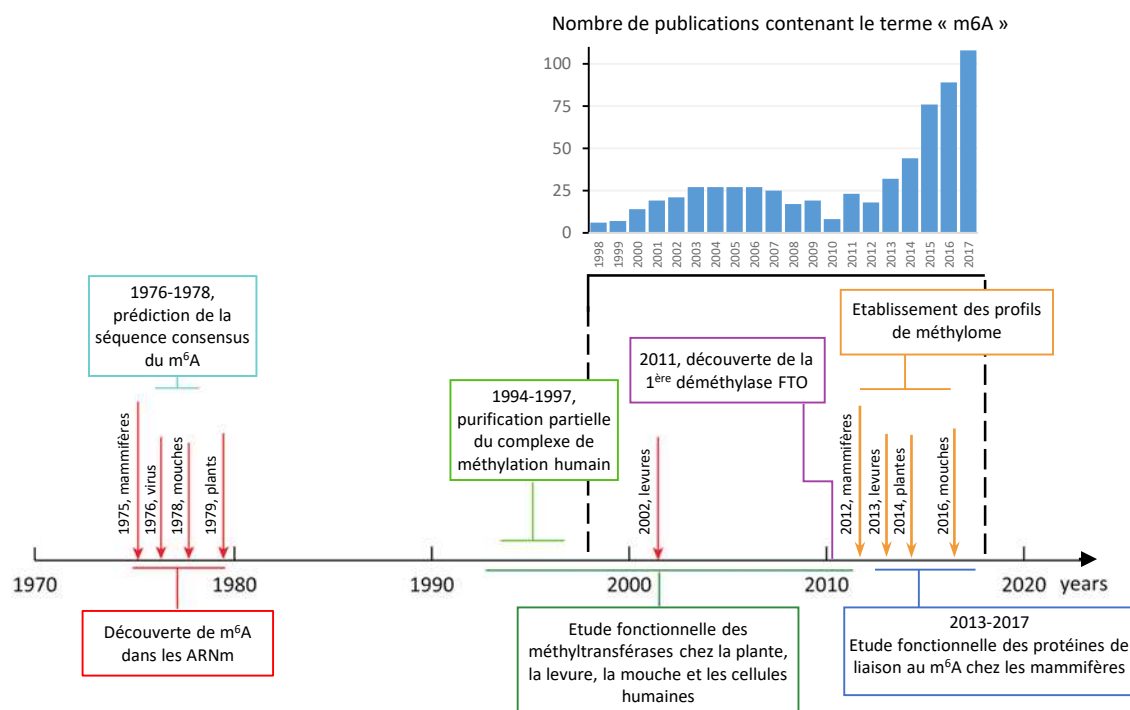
Nombre de publications contenant le terme « m6A »

100
75
50
25
0

1998 1999 2000 2001 2002 2003 2004 2005 2006 2007 2008 2009 2010 2011 2012 2013 2014 2015 2016 2017

1976-1978, prédiction de la séquence consensus du m$^6$A

Etablissement des profils de méthylome

2011, découverte de la 1$^{ère}$ déméthylase FTO

1994-1997, purification partielle du complexe de méthylation humain

1975, mammifères
1976, virus
1978, mouches
1979, plants

2002, levures

2012, mammifères
2013, levures
2014, plantes
2016, mouches

1970 1980 1990 2000 2010 2020 years

Découverte de m$^6$A dans les ARNm

Etude fonctionnelle des méthyltransférases chez la plante, la levure, la mouche et les cellules humaines

2013-2017
Etude fonctionnelle des protéines de liaison au m$^6$A chez les mammifères